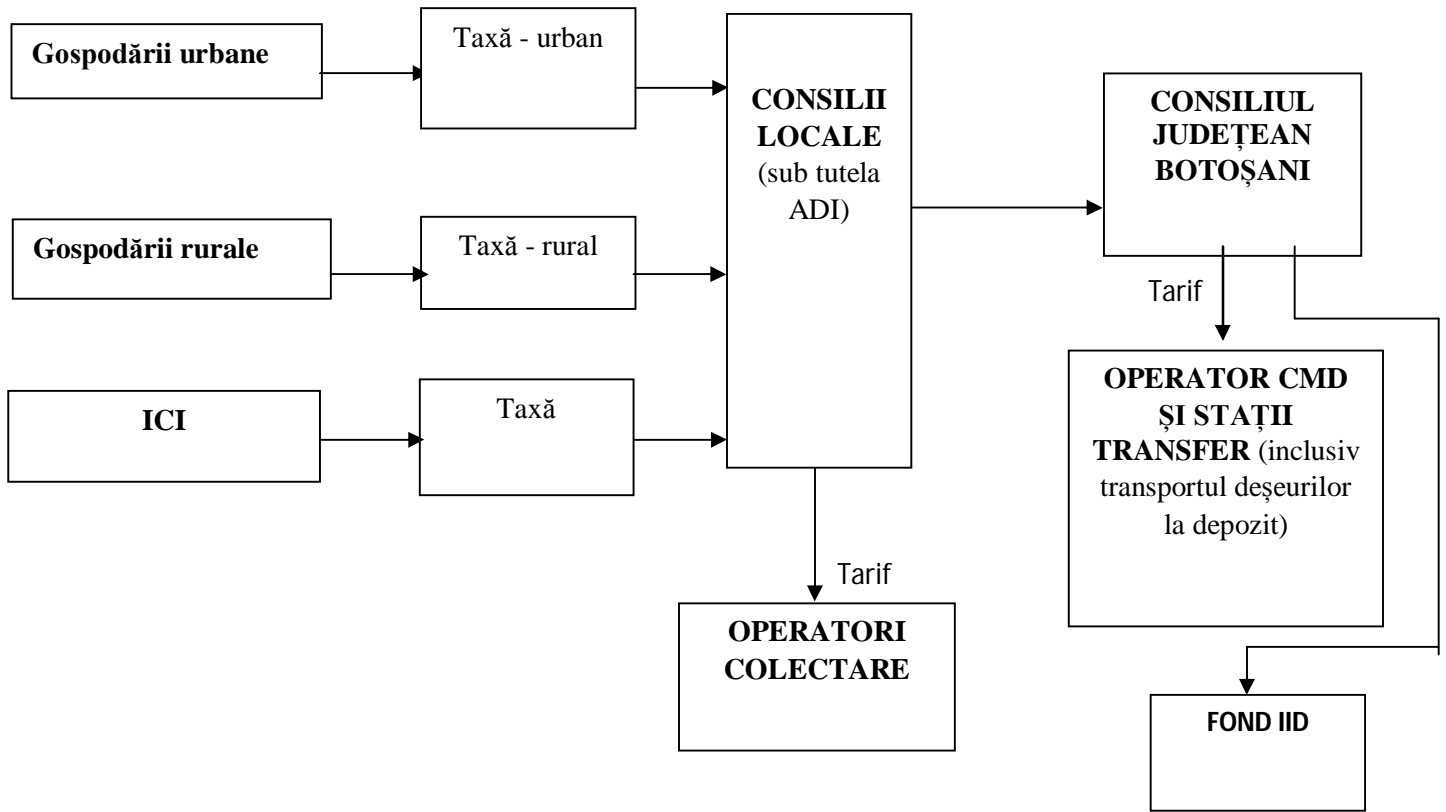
Gospodării urbane

Taxă - urban

Gospodării rurale

Taxă - rural

ICI

Taxă

CONSILII LOCALE (sub tutela ADI)

Tarif

OPERATORI COLECTARE

CONSILIUL JUDEȚEAN BOTOȘANI

Tarif

OPERATOR CMD ȘI STAȚII TRANSFER (inclusiv transportul deșeurilor la depozit)

FOND IID